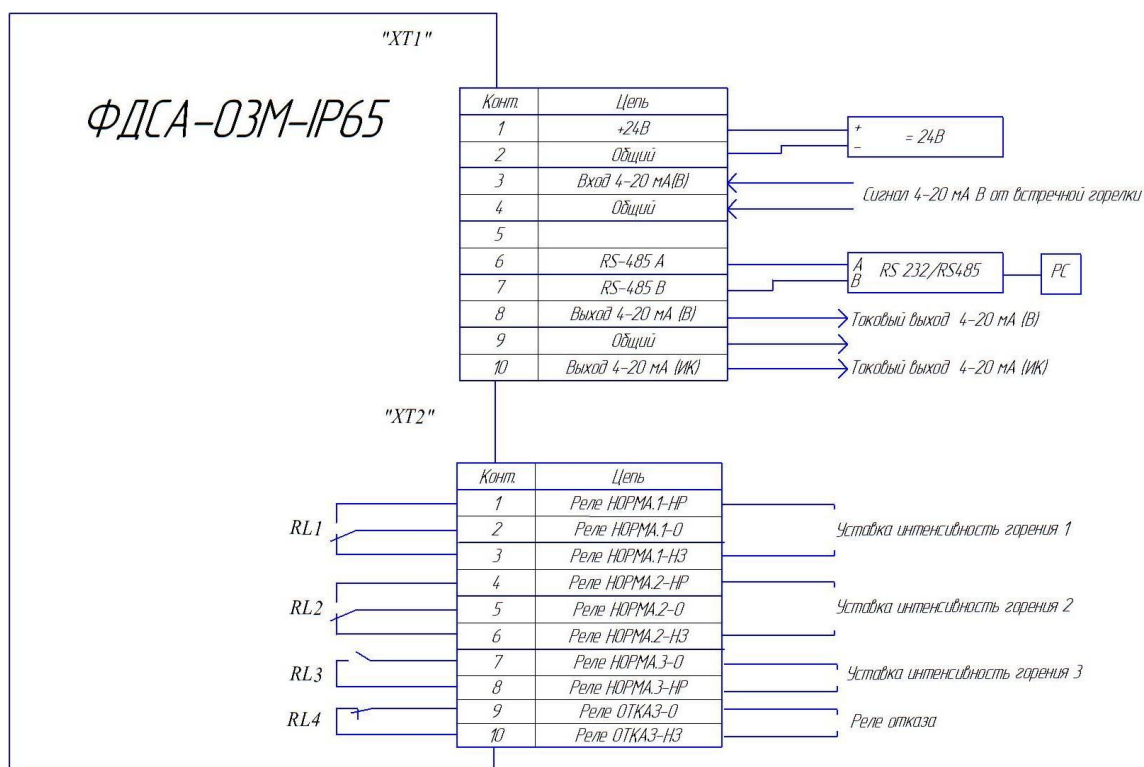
"XT1"

ФДСА-03М-IP65

| Конт. | Цепь |
|---|---|
| 1 | +24В |
| 2 | Общий |
| 3 | Вход 4-20 мА(В) |
| 4 | Общий |
| 5 | |
| 6 | RS-485 A |
| 7 | RS-485 B |
| 8 | Выход 4-20 мА (В) |
| 9 | Общий |
| 10 | Выход 4-20 мА (ИК) |

+
–
= 24В

Сигнал 4-20 мА В от встречной горелки

A
B
RS 232/RS485

PC

Токовый выход 4-20 мА (В)

Токовый выход 4-20 мА (ИК)

"XT2"

| Конт. | Цепь |
|---|---|
| 1 | Реле НОРМА.1-НР |
| 2 | Реле НОРМА.1-0 |
| 3 | Реле НОРМА.1-НЗ |
| 4 | Реле НОРМА.2-НР |
| 5 | Реле НОРМА.2-0 |
| 6 | Реле НОРМА.2-НЗ |
| 7 | Реле НОРМА.3-0 |
| 8 | Реле НОРМА.3-НР |
| 9 | Реле ОТКАЗ-0 |
| 10 | Реле ОТКАЗ-НЗ |

RL1
RL2
RL3
RL4

Уставка интенсивность горения 1

Уставка интенсивность горения 2

Уставка интенсивность горения 3

Реле отказа